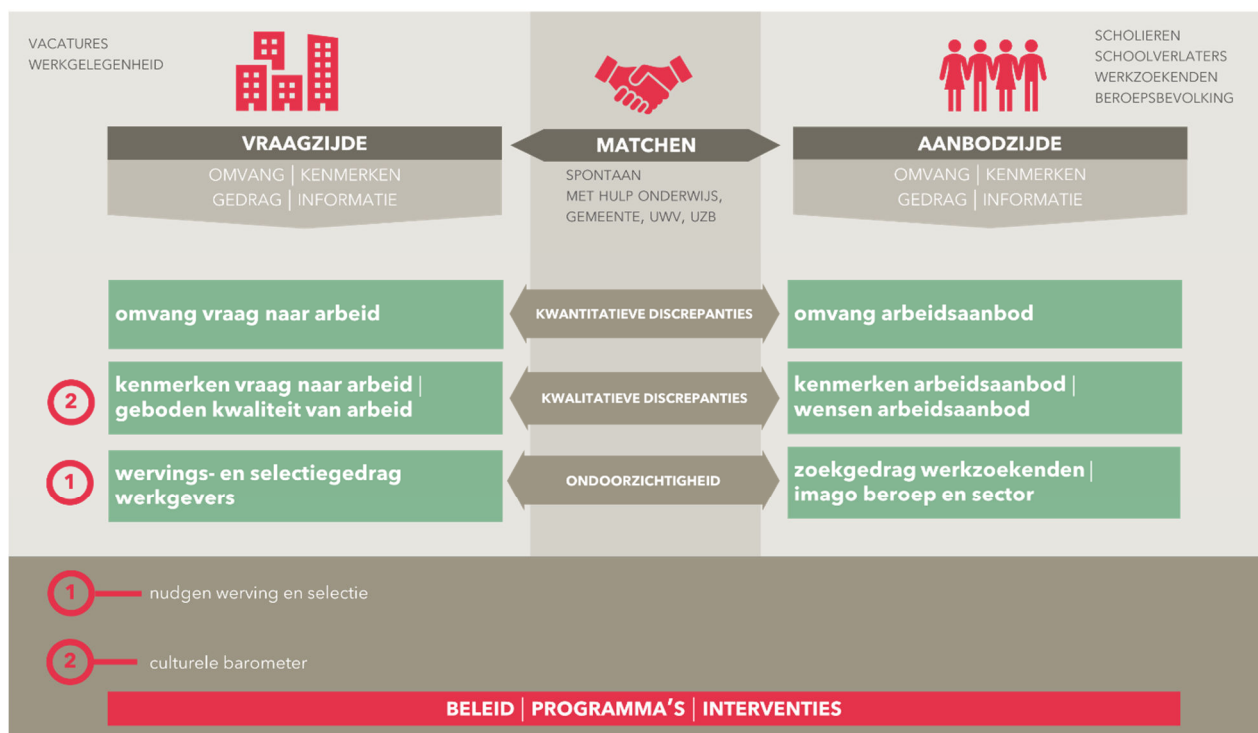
VACATURES
WERKGELEGENHEID

SCHOLIEREN
SCHOOLVERLATERS
WERKZOEKENDEN
BEROEPSBEVOLKING

VRAAGZIJDE
OMVANG | KENMERKEN
GEDRAG | INFORMATIE

MATCHEN
SPONTAAN
MET HULP ONDERWIJS, GEMEENTE, UWV, UZB

AANBODZIJDE
OMVANG | KENMERKEN
GEDRAG | INFORMATIE

omvang vraag naar arbeid

KWANTITATIEVE DISCREPANTIES

omvang arbeidsaanbod

2

kenmerken vraag naar arbeid | geboden kwaliteit van arbeid

KWALITATIEVE DISCREPANTIES

kenmerken arbeidsaanbod | wensen arbeidsaanbod

1

wervings- en selectiegedrag werkgevers

ONDOORZICHTIGHEID

zoekgedrag werkzoekenden | imago beroep en sector

1 nudgen werving en selectie

2 culturele barometer

BELEID | PROGRAMMA'S | INTERVENTIES